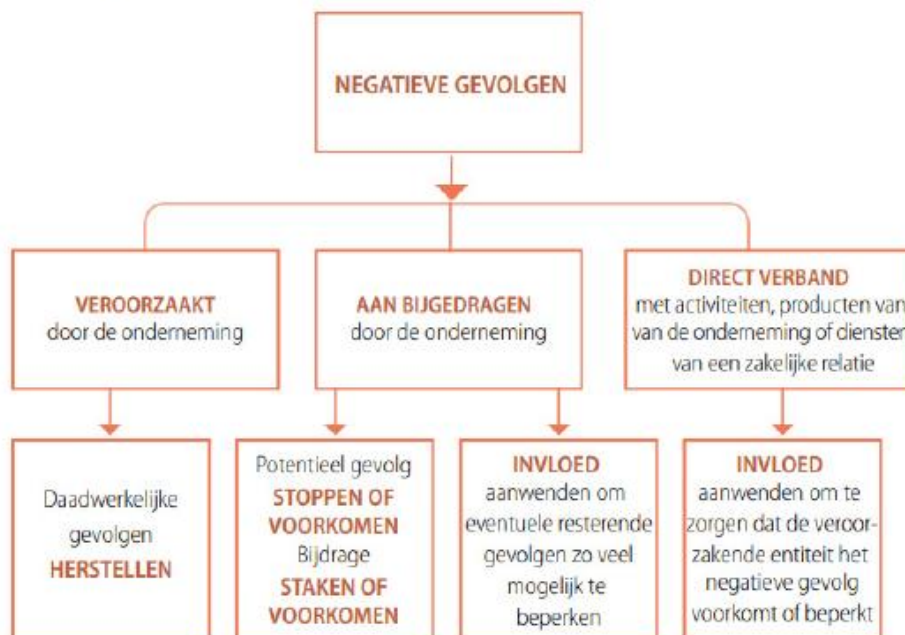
NEGATIEVE GEVOLGEN

VEROORZAAKT door de onderneming

AAN BIJGEDRAGEN door de onderneming

DIRECT VERBAND met activiteiten, producten van van de onderneming of diensten van een zakelijke relatie

Daadwerkelijke gevolgen HERSTELLEN

Potentieel gevolg STOPPEN OF VOORKOMEN Bijdrage STAKEN OF VOORKOMEN

INVLOED aanwenden om eventuele resterende gevolgen zo veel mogelijk te beperken

INVLOED aanwenden om te zorgen dat de veroorzakende entiteit het negatieve gevolg voorkomt of beperkt